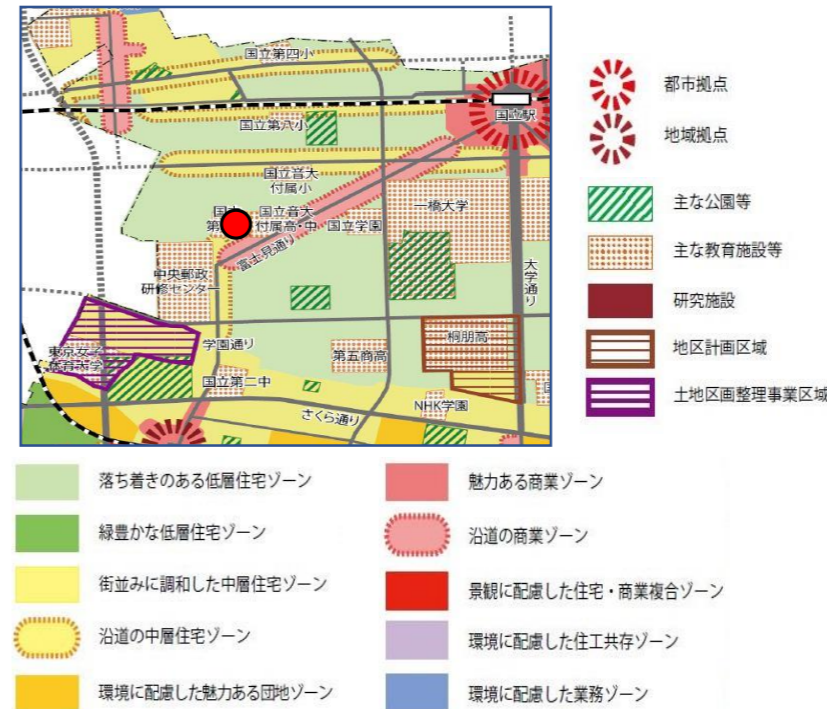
国立第四小

国立駅

国立第八小

国立音大付属小

国立音大付属高・中・国立学園

一橋大学

富士見通り

大学通り

中央郵政研修センター

桐朋高

学園通り

東京女子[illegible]

第五商高

国立第二中

NHK学園

さくら通り

都市拠点

地域拠点

主な公園等

主な教育施設等

研究施設

地区計画区域

土地区画整理事業区域

落ち着きのある低層住宅ゾーン

緑豊かな低層住宅ゾーン

街並みに調和した中層住宅ゾーン

沿道の中層住宅ゾーン

環境に配慮した魅力ある団地ゾーン

魅力ある商業ゾーン

沿道の商業ゾーン

景観に配慮した住宅・商業複合ゾーン

環境に配慮した住工共存ゾーン

環境に配慮した業務ゾーン